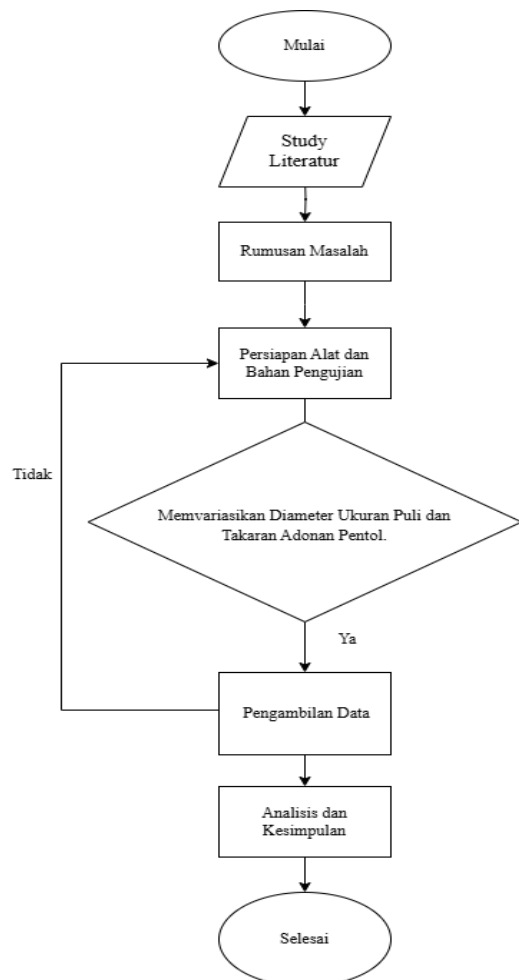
Mulai

Study Literatur

Rumusan Masalah

Persiapan Alat dan Bahan Pengujian

Tidak

Memvariasikan Diameter Ukuran Puli dan Takaran Adonan Pentol.

Ya

Pengambilan Data

Analisis dan Kesimpulan

Selesai